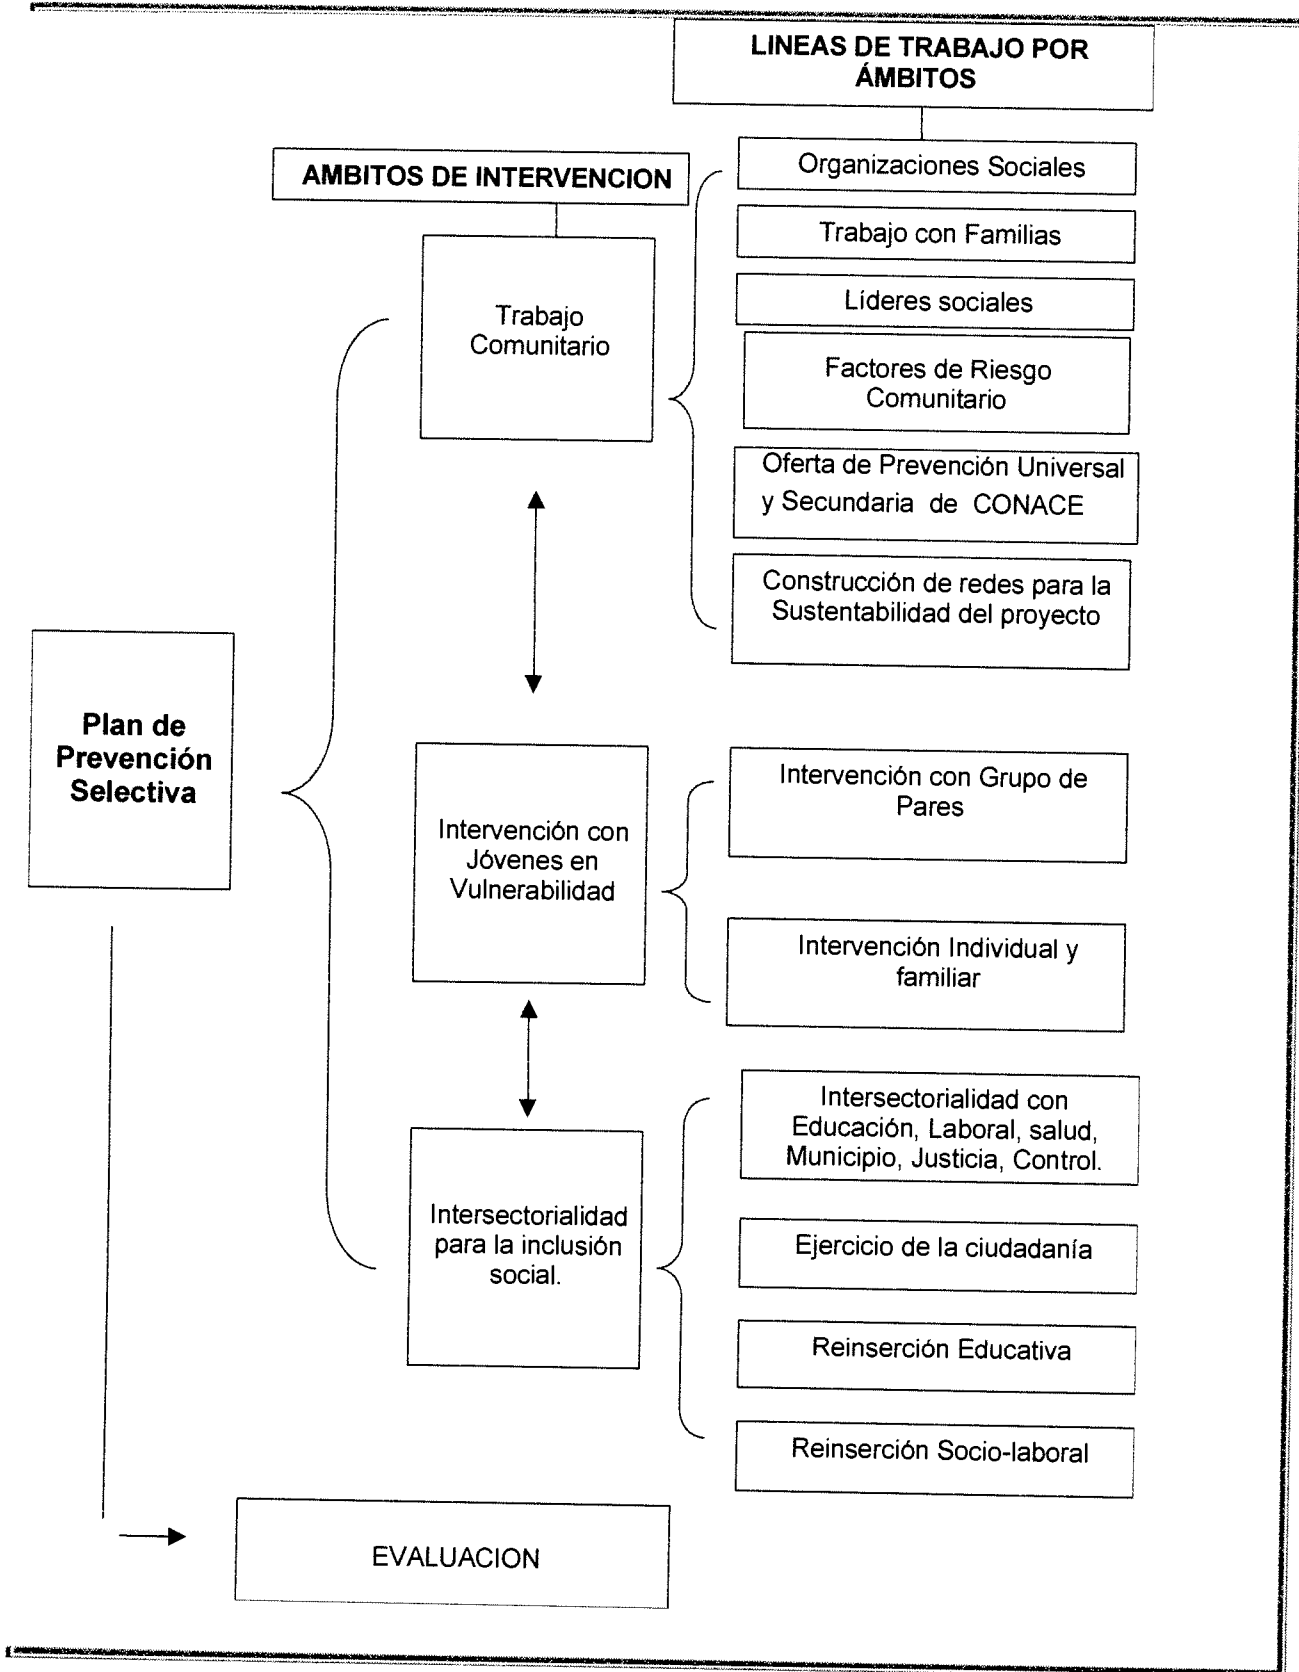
LINEAS DE TRABAJO POR ÁMBITOS

AMBITOS DE INTERVENCION

Organizaciones Sociales

Trabajo con Familias

Líderes sociales

Factores de Riesgo Comunitario

Oferta de Prevención Universal y Secundaria de CONACE

Construcción de redes para la Sustentabilidad del proyecto

Trabajo Comunitario

Plan de Prevención Selectiva

Intervención con Jóvenes en Vulnerabilidad

Intervención con Grupo de Pares

Intervención Individual y familiar

Intersectorialidad para la inclusión social.

Intersectorialidad con Educación, Laboral, salud, Municipio, Justicia, Control.

Ejercicio de la ciudadanía

Reinserción Educativa

Reinserción Socio-laboral

EVALUACION